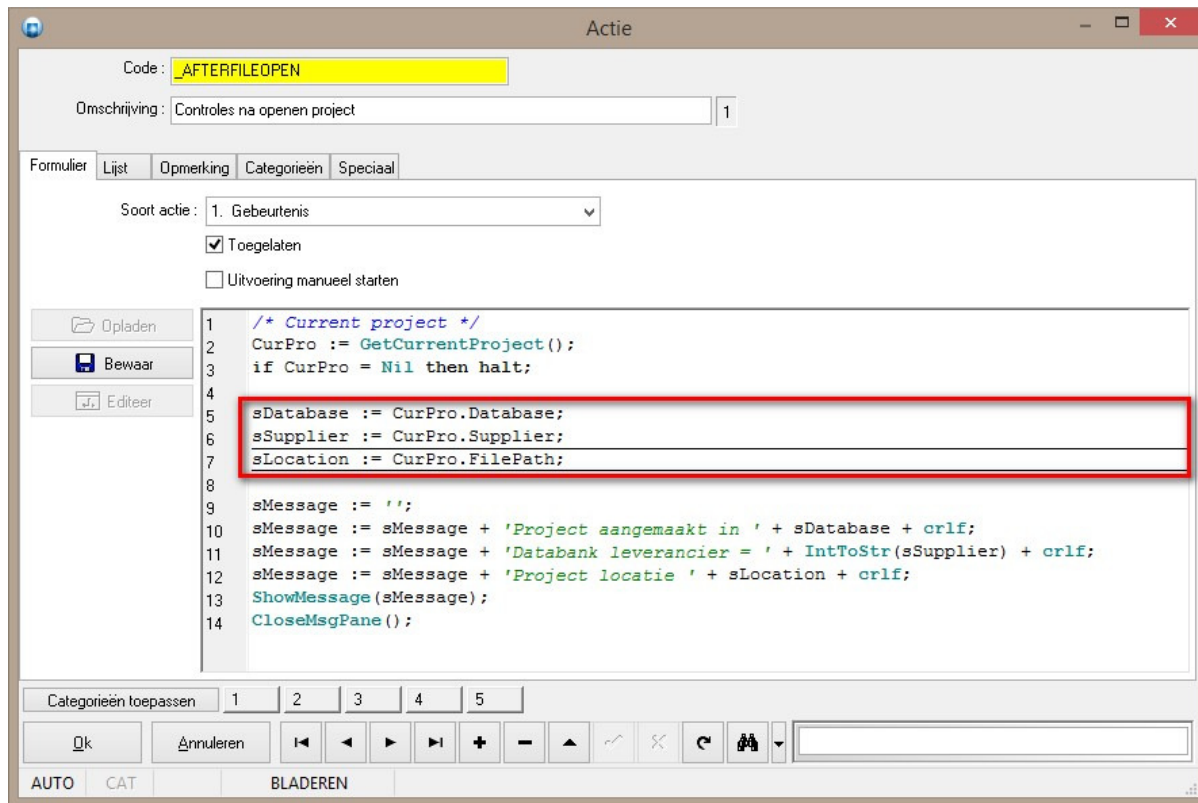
Actie

Code : _AFTERFILEOPEN

Omschrijving : Controles na openen project 1

Formulier Lijst Opmerking Categorieën Speciaal

Soort actie : 1. Gebeurtenis

Toegelaten

Uitvoering manueel starten

Opladen

Bewaar

Editeer

1 /* Current project */
2 CurPro := GetCurrentProject();
3 if CurPro = Nil then halt;
4
5 sDatabase := CurPro.Database;
6 sSupplier := CurPro.Supplier;
7 sLocation := CurPro.FilePath;
8
9 sMessage := '';
10 sMessage := sMessage + 'Project aangemaakt in ' + sDatabase + crlf;
11 sMessage := sMessage + 'Databank leverancier = ' + IntToStr(sSupplier) + crlf;
12 sMessage := sMessage + 'Project locatie ' + sLocation + crlf;
13 ShowMessage(sMessage);
14 CloseMsgPane();

Categorieën toepassen 1 2 3 4 5

Ok Annuleren

AUTO CAT BLADEREN